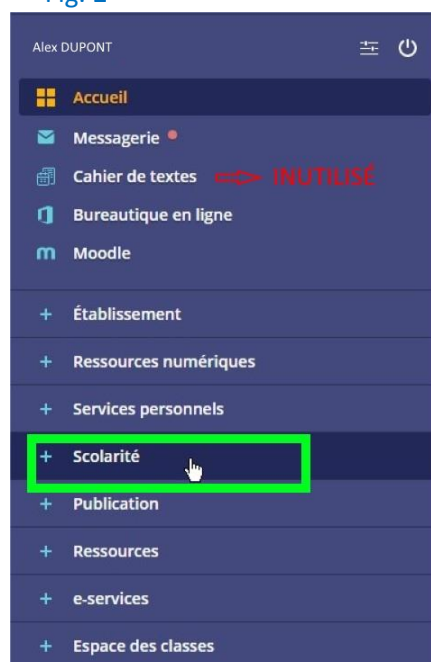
Fig. 2

Alex DUPONT

Accueil

Messagerie

Cahier de textes INUTILISÉ

Bureautique en ligne

Moodle

+ Établissement

+ Ressources numériques

+ Services personnels

+ Scolarité

+ Publication

+ Ressources

+ e-services

+ Espace des classes